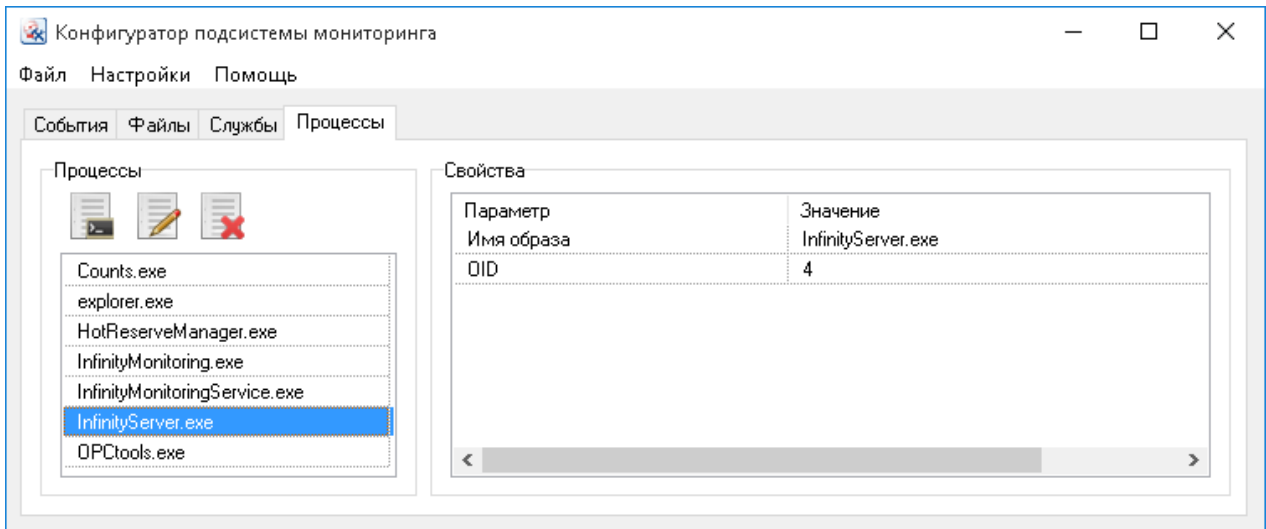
Конфигуратор подсистемы мониторинга

Файл Настройки Помощь

События Файлы Службы Процессы

Процессы

Counts.exe
explorer.exe
HotReserveManager.exe
InfinityMonitoring.exe
InfinityMonitoringService.exe
InfinityServer.exe
OPCtools.exe

Свойства

| Параметр | Значение |
|---|---|
| Имя образа | InfinityServer.exe |
| OID | 4 |